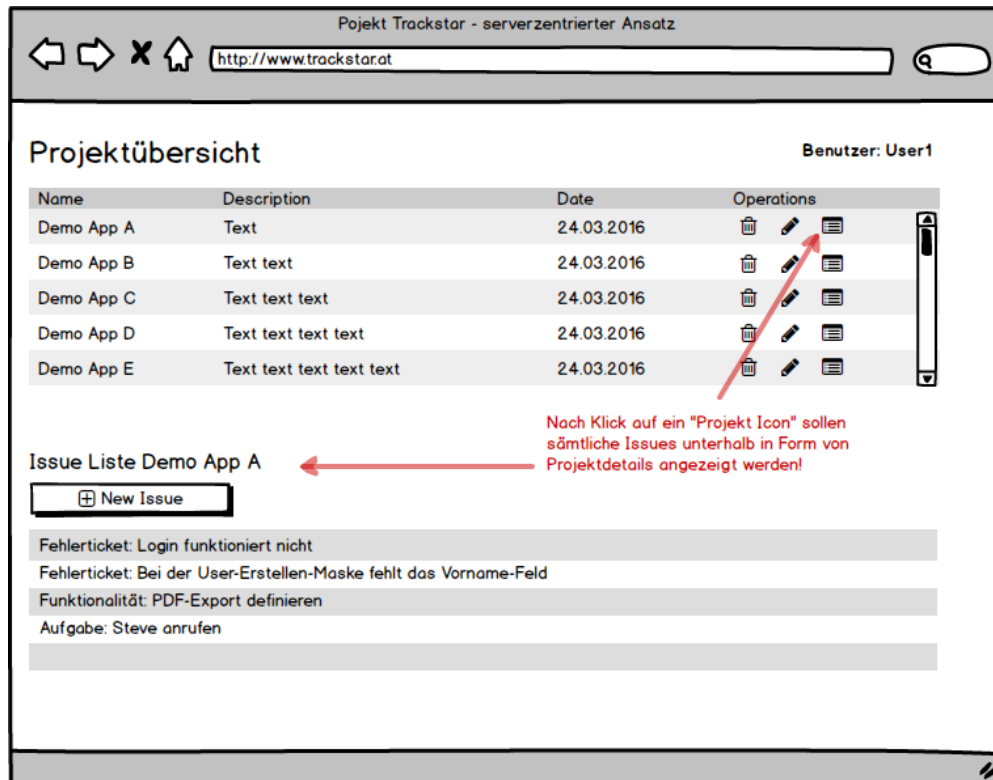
Pojekt Trackstar - serverzentrierter Ansatz

http://www.trackstar.at

Projektübersicht

Benutzer: User1

| Name | Description | Date | Operations |
|---|---|---|---|
| Demo App A | Text | 24.03.2016 | |
| Demo App B | Text text | 24.03.2016 | |
| Demo App C | Text text text | 24.03.2016 | |
| Demo App D | Text text text text | 24.03.2016 | |
| Demo App E | Text text text text text | 24.03.2016 | |

Nach Klick auf ein "Projekt Icon" sollen sämtliche Issues unterhalb in Form von Projektdetails angezeigt werden!

Issue Liste Demo App A

New Issue

Fehlerticket: Login funktioniert nicht
Fehlerticket: Bei der User-Erstellen-Maske fehlt das Vorname-Feld
Funktionalität: PDF-Export definieren
Aufgabe: Steve anrufen